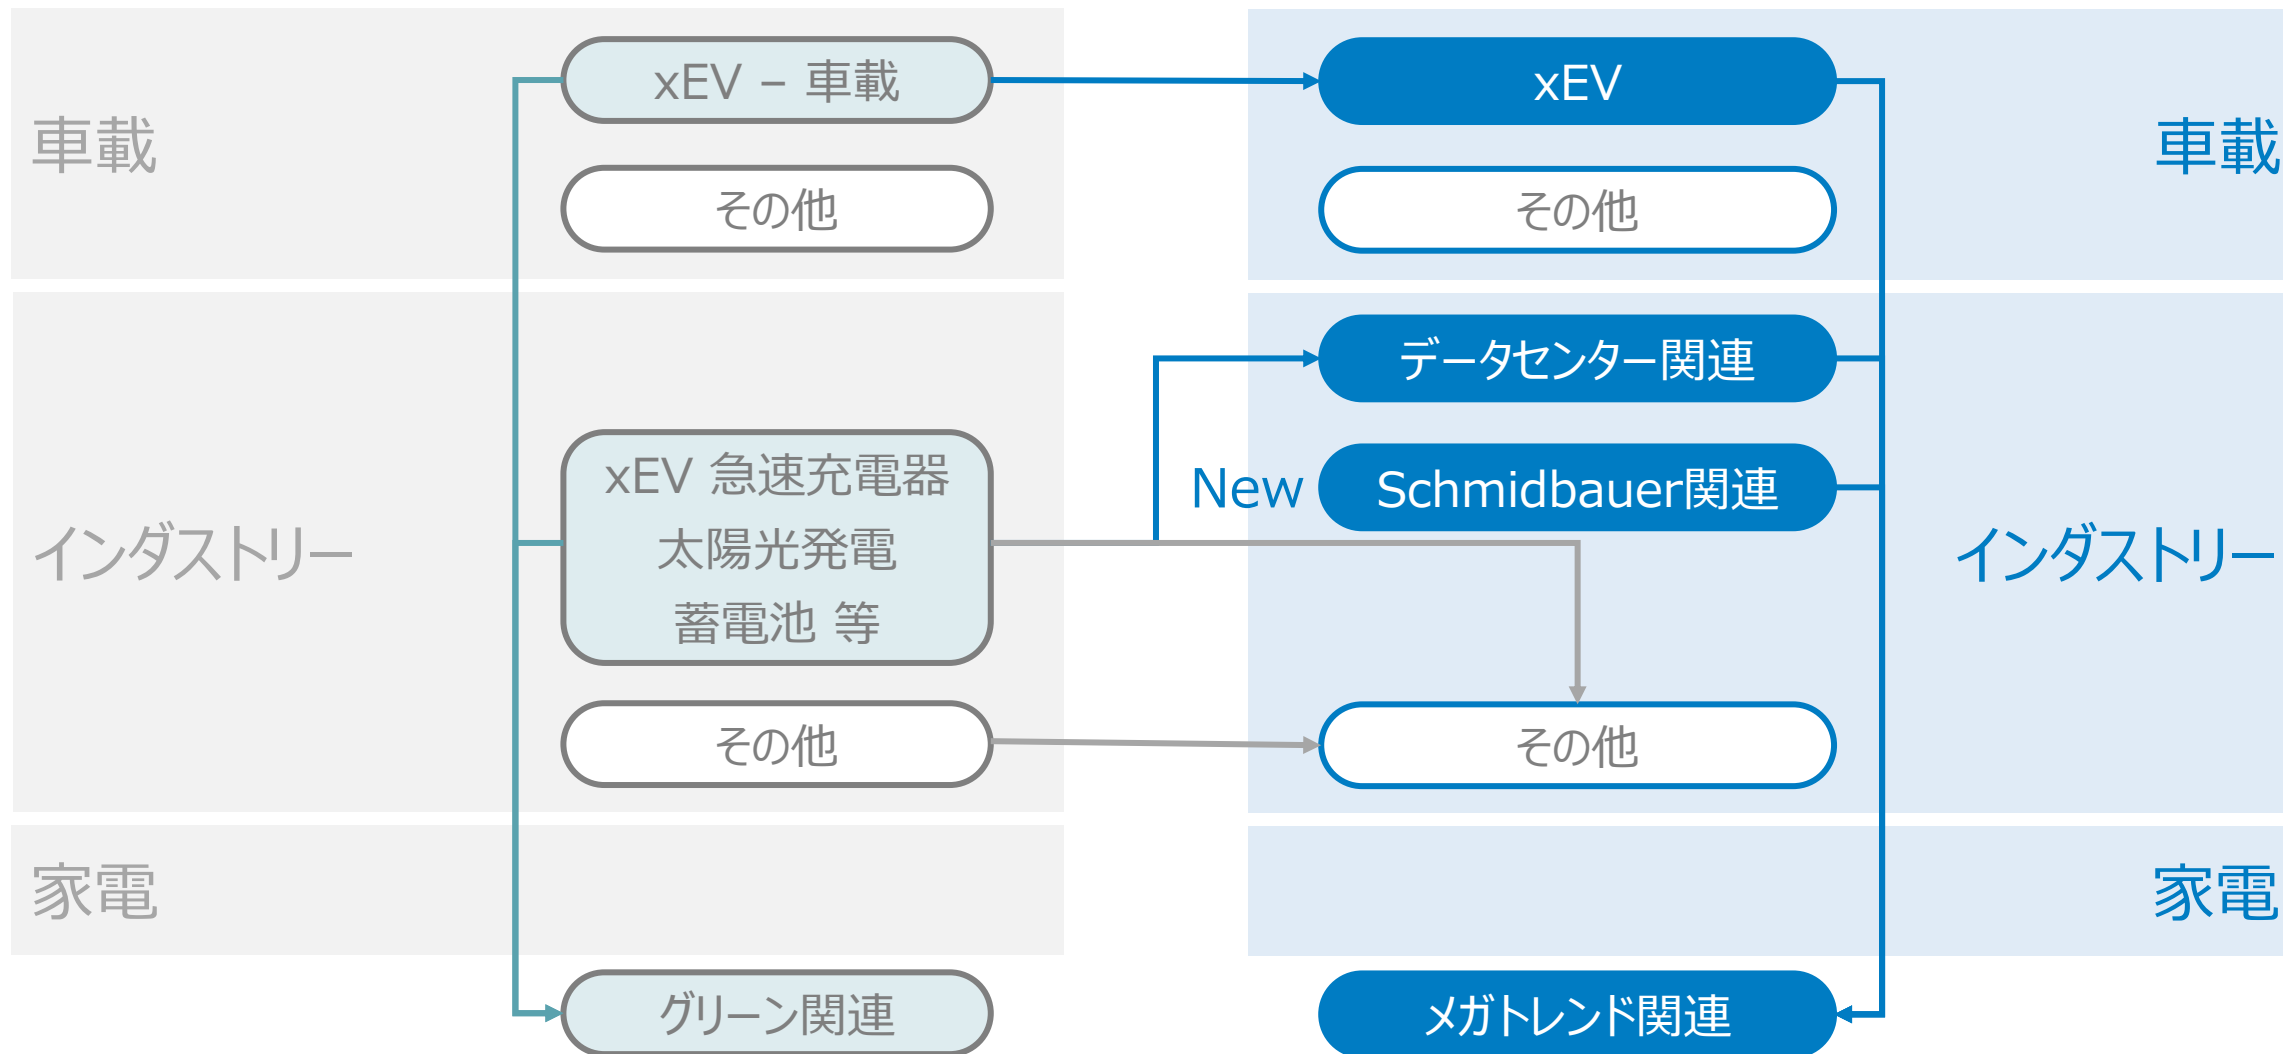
車載

xEV – 車載

その他

インダストリー

xEV 急速充電器
太陽光発電
蓄電池 等

その他

家電

グリーン関連

xEV

車載

その他

データセンター関連

New

Schmidbauer関連

インダストリー

その他

家電

メガトレンド関連